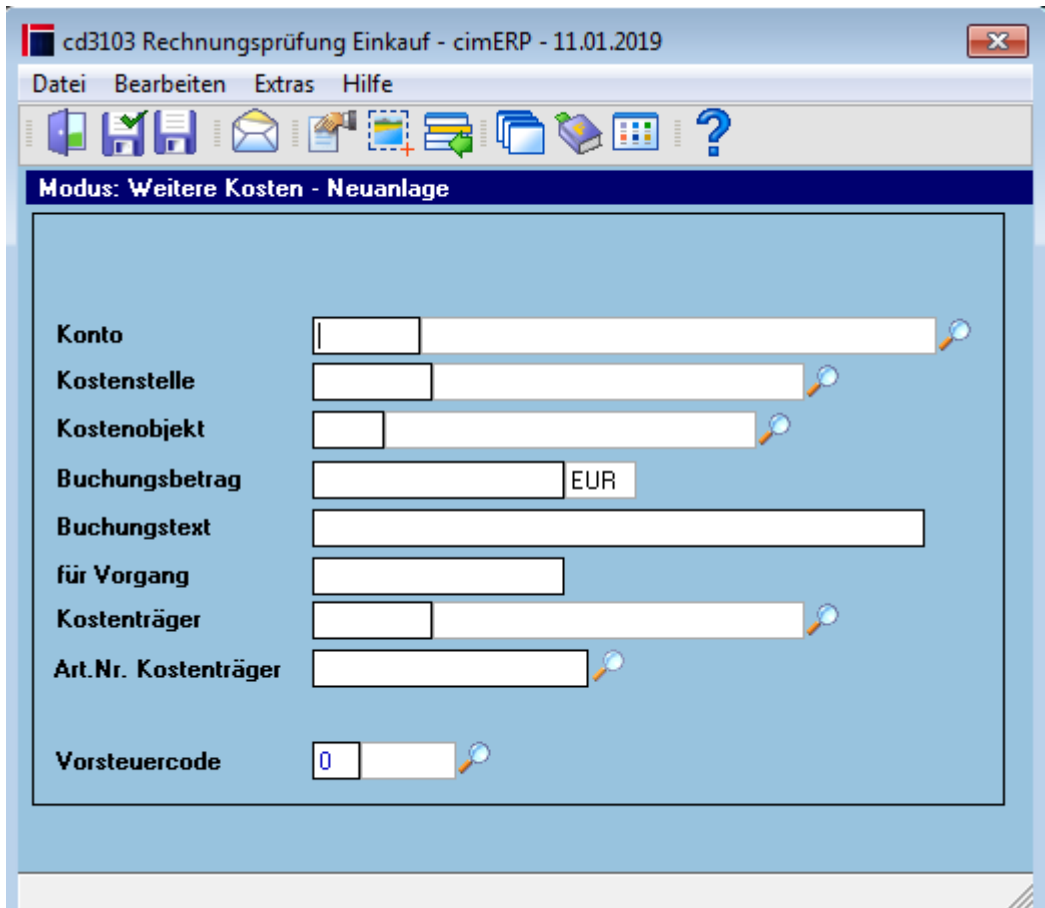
cd3103 Rechnungsprüfung Einkauf - cimERP - 11.01.2019

Datei Bearbeiten Extras Hilfe

?

Modus: Weitere Kosten - Neuanlage

Konto

Kostenstelle

Kostenobjekt

Buchungsbetrag EUR

Buchungstext

für Vorgang

Kostenträger

Art.Nr. Kostenträger

Vorsteuercode 0